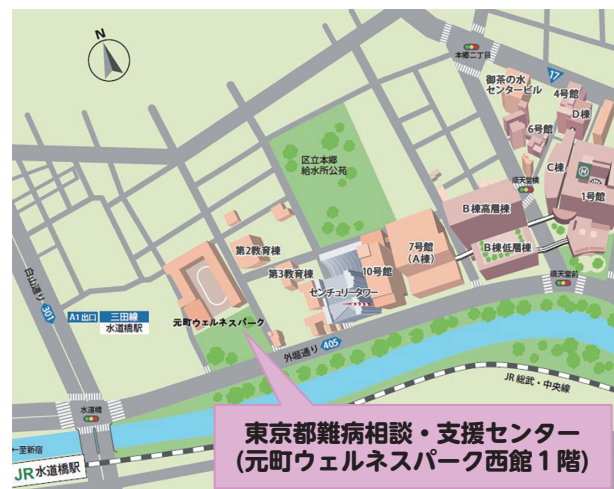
N

本郷二丁目

17

御茶の水センタービル

4号館

D棟

6号館

5号館

C棟

H

順天堂前

1号館

区立本郷給水所公苑

B棟高層棟

B棟低層棟

第2教育棟

7号館(A棟)

第3教育棟

10号館

センチュリータワー

順天堂前

白山通り

301

A1出口

三田線

水道橋駅

元町ウェルネスパーク

外堀通り

405

JR総武・中央線

水道橋

一至新宿

JR水道橋駅

東京都難病相談・支援センター
(元町ウェルネスパーク西館1階)